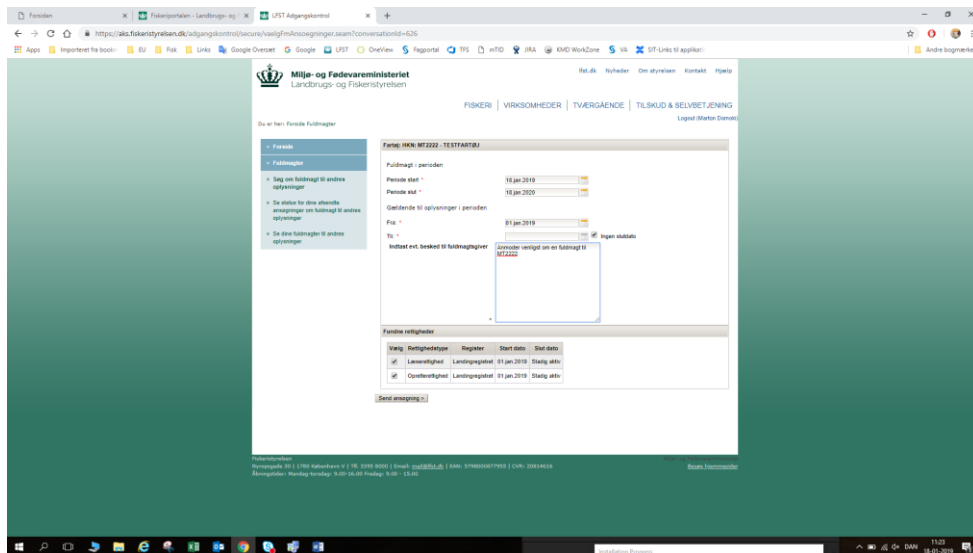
Forsiden | Fiskeriportalen - Landbrugs- og | LFST Adgangskontrol

https://aks.fiskeristyrelsen.dk/adgangskontrol/secure/vaelgFmAnsoegninger.seam?conversationId=626

Apps | Importeret fra books | EU | Fisk | Links | Google Oversæt | Google | LFST | OneView | Fagportal | TFS | mTID | JIRA | KMD WorkZone | VA | SIT-Links til applikati | Andre bogmærker

Miljø- og Fødevareministeriet
Landbrugs- og Fiskeristyrelsen

lfst.dk | Nyheder | Om styrelsen | Kontakt | Hjælp

FISKERI | VIRKSOMHEDER | TVÆRGÅENDE | TILSKUD & SELVBETJENING

Du er her: Forside Fuldmagter

Logout (Morten Dismok)

Forside
Fuldmagter
Søg om fuldmagt til andres oplysninger
Se status for dine afsendte ansøgninger om fuldmagt til andres oplysninger
Se dine fuldmagter til andres oplysninger

Fartøj: HKN: MT2222 - TESTFARTØJ

Fuldmagt i perioden

Periode start * 18.jan.2019
Periode slut * 18.jan.2020

Gældende til oplysninger i perioden

Fra * 01.jan.2019
Til * Ingen slutdato

Indtast evt. besked til fuldmagtsgiver
Anmoder venligst om en fuldmagt til MT2222

Fundne rettigheder

| Vælg | Rettighedstype | Register | Start dato | Slut dato |
|---|---|---|---|---|
| ✔ | Læserettighed | Landingregistret | 01.jan.2019 | Stadig aktiv |
| ✔ | Opretterettighed | Landingregistret | 01.jan.2019 | Stadig aktiv |

Send ansøgning >

Fiskeristyrelsen
Nyropsgade 30 | 1780 København V | Tlf. 3395 8000 | Email: mail@lfst.dk | EAN: 5798000077953 | CVR: 20814616
Åbningstider: Mandag-torsdag: 9.00-16.00 Fredag: 9.00 - 15.00

Besøg hjemmesider

Installation Progress

DAN 11:23 18-01-2019